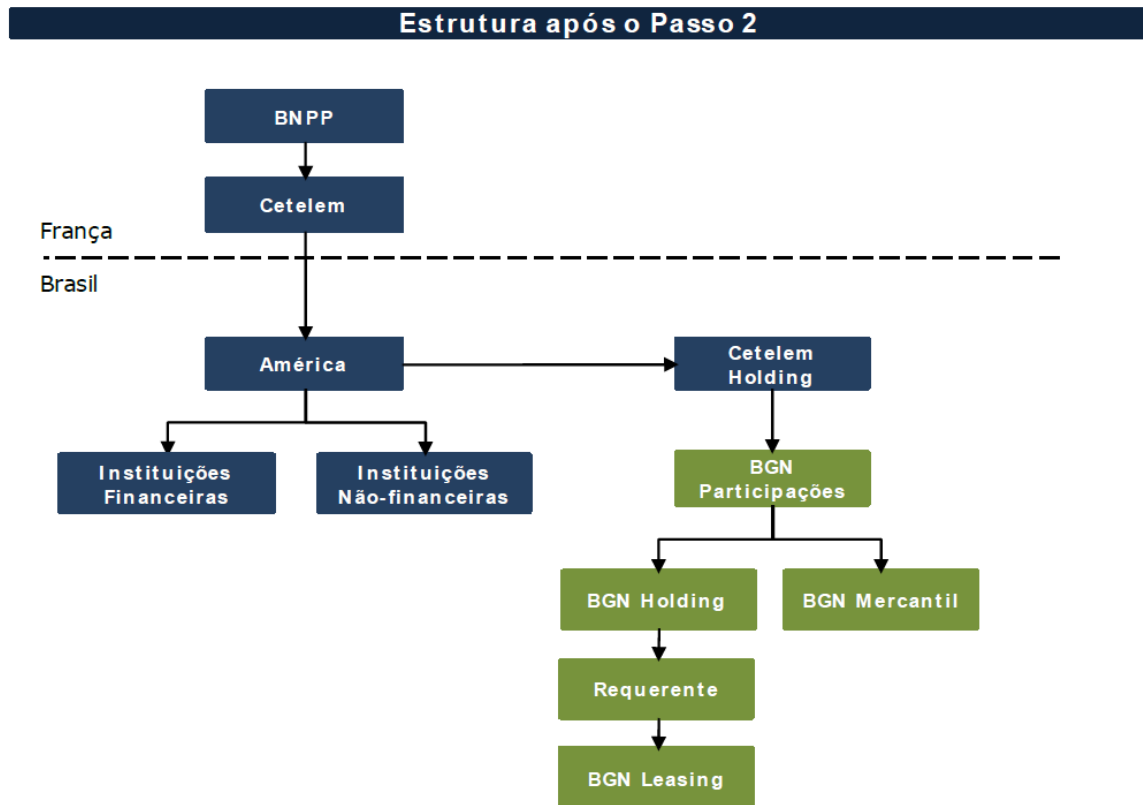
Estrutura após o Passo 2

BNPP

Cetelem

França

Brasil

América

Cetelem Holding

Instituições Financeiras

Instituições Não-financeiras

BGN Participações

BGN Holding

BGN Mercantil

Requerente

BGN Leasing